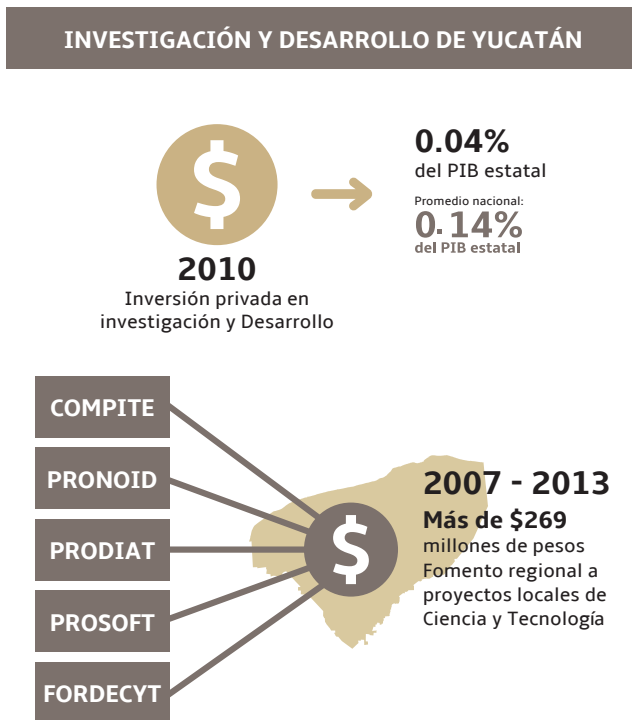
INVESTIGACIÓN Y DESARROLLO DE YUCATÁN

$

2010
Inversión privada en investigación y Desarrollo

0.04%
del PIB estatal

Promedio nacional:
0.14%
del PIB estatal

COMPITE

PRONOID

PRODIAT

PROSOFT

FORDECYT

$

2007 - 2013
Más de $269
millones de pesos
Fomento regional a proyectos locales de Ciencia y Tecnología